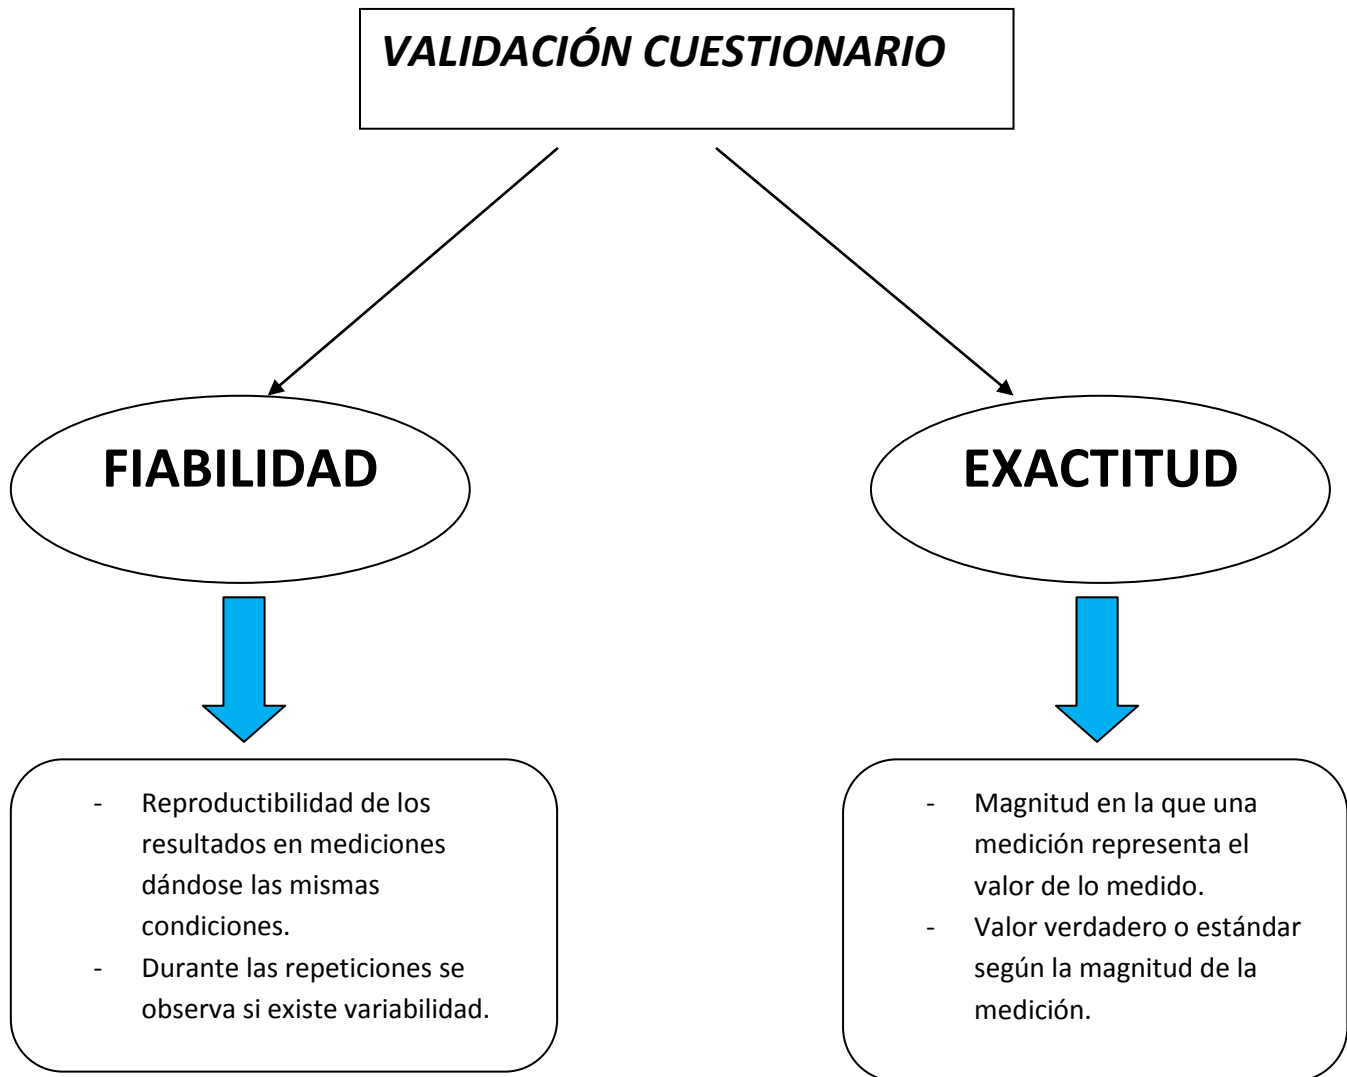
VALIDACIÓN CUESTIONARIO

FIABILIDAD

EXACTITUD

- Reproductibilidad de los resultados en mediciones dándose las mismas condiciones.
- Durante las repeticiones se observa si existe variabilidad.

- Magnitud en la que una medición representa el valor de lo medido.
- Valor verdadero o estándar según la magnitud de la medición.